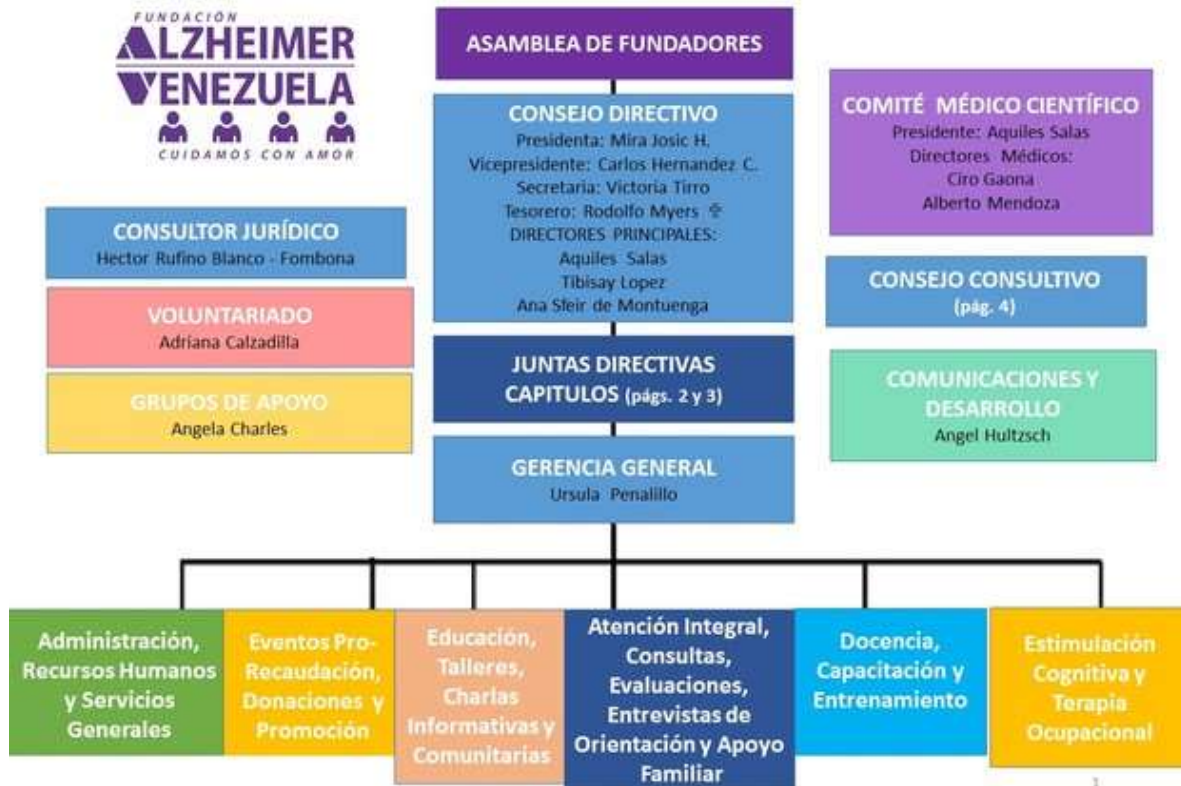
FUNDACIÓN
ALZHEIMER
VENEZUELA
CUIDAMOS CON AMOR

ASAMBLEA DE FUNDADORES

CONSEJO DIRECTIVO
Presidenta: Mira Josic H.
Vicepresidente: Carlos Hernandez C.
Secretaria: Victoria Tirro
Tesorero: Rodolfo Myers ✞
DIRECTORES PRINCIPALES:
Aquiles Salas
Tibisay Lopez
Ana Sfeir de Montuenga

COMITÉ MÉDICO CIENTÍFICO
Presidente: Aquiles Salas
Directores Médicos:
Ciro Gaona
Alberto Mendoza

CONSULTOR JURÍDICO
Hector Rufino Blanco - Fombona

VOLUNTARIADO
Adriana Calzadilla

GRUPOS DE APOYO
Angela Charles

CONSEJO CONSULTIVO
(pág. 4)

JUNTAS DIRECTIVAS
CAPITULOS (págs. 2 y 3)

COMUNICACIONES Y DESARROLLO
Angel Hultzsch

GERENCIA GENERAL
Ursula Penalillo

Administración, Recursos Humanos y Servicios Generales

Eventos Pro-Recaudación, Donaciones y Promoción

Educación, Talleres, Charlas Informativas y Comunitarias

Atención Integral, Consultas, Evaluaciones, Entrevistas de Orientación y Apoyo Familiar

Docencia, Capacitación y Entrenamiento

Estimulación Cognitiva y Terapia Ocupacional

1